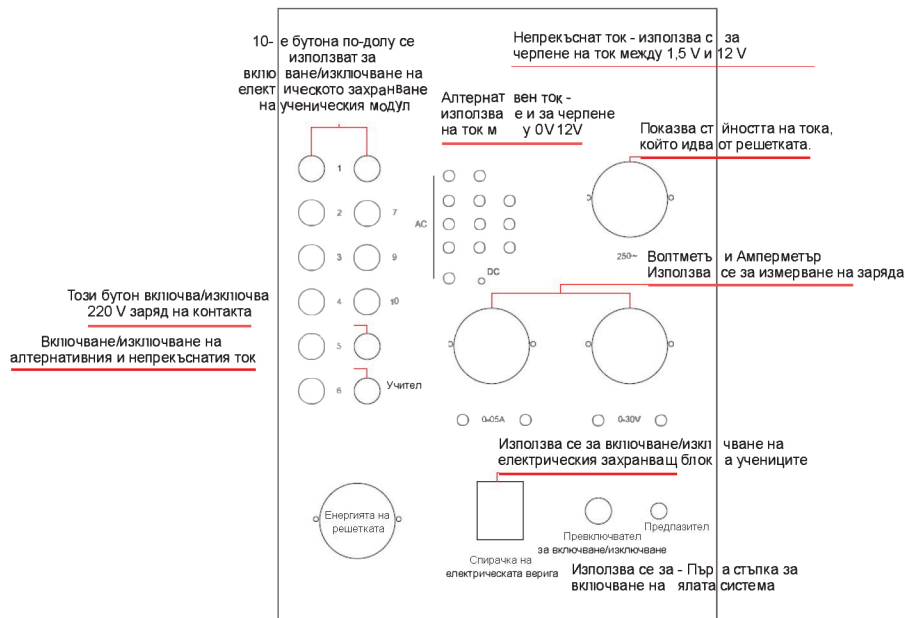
10- е бутона по-долу се използват за включване/изключване на електрическото захранване на ученическия модул

Непрекъснат ток - използва с за черпене на ток между 1,5 V и 12 V

Алтернат вен ток - използва е и за черпене на ток м у 0V 12V

Показва ст йността на тока, който идва от решетката.

1
2
3
4
5
6
7
9
10
Учител

AC
DC

250~

Волтметъ и Амперметър
Използва се за измерване на заряда

Този бутон включва/изключва 220 V заряд на контакта

Включване/изключване на алтернативния и непрекъснатия ток

0-05A
0-30V

Използва се за включване/изкл чване на електрическия захранващ блок а учениците

Енергията на решетката

Спирачка на електрическата верига

Превключвател за включване/изключване

Предпазител

Използва се за - Пър а стъпка за включване на ялата система